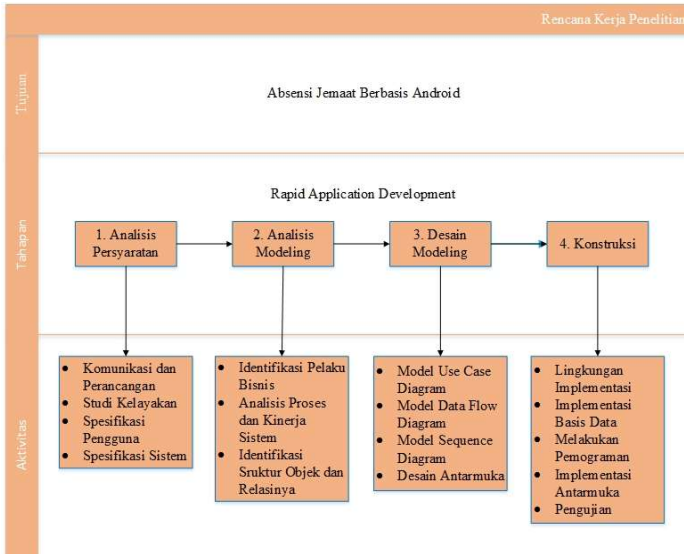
Rencana Kerja Penelitian

Tujuan

Absensi Jemaat Berbasis Android

Tahapan

Rapid Application Development

1. Analisis Persyaratan

2. Analisis Modeling

3. Desain Modeling

4. Konstruksi

Aktivitas

- Komunikasi dan Perancangan
- Studi Kelayakan
- Spesifikasi Pengguna
- Spesifikasi Sistem

- Identifikasi Pelaku Bisnis
- Analisis Proses dan Kinerja Sistem
- Identifikasi Sruktur Objek dan Relasinya

- Model Use Case Diagram
- Model Data Flow Diagram
- Model Sequence Diagram
- Desain Antarmuka

- Lingkungan Implementasi
- Implementasi Basis Data
- Melakukan Pemograman
- Implementasi Antarmuka
- Pengujian